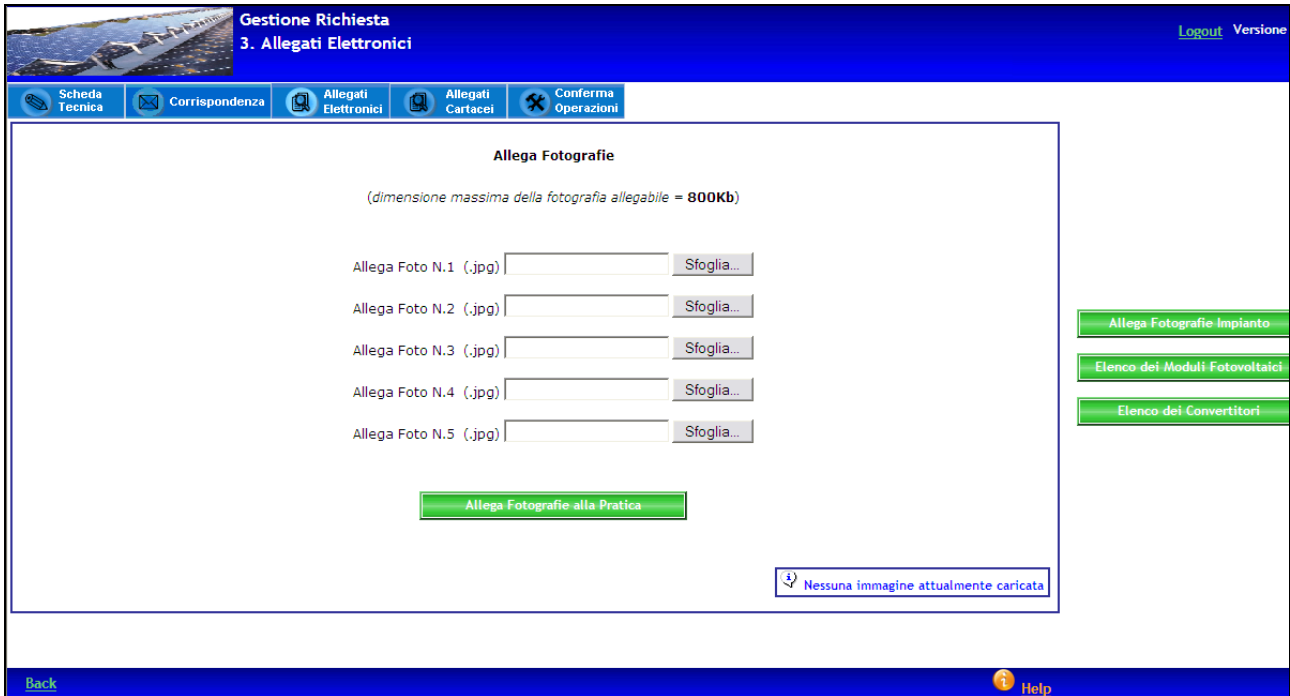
Gestione Richiesta
3. Allegati Elettronici

Logout Versione

Scheda Tecnica
Corrispondenza
Allegati Elettronici
Allegati Cartacei
Conferma Operazioni

Allega Fotografie

(dimensione massima della fotografia allegabile = 800Kb)

Allega Foto N.1 (.jpg) Sfoglia...
Allega Foto N.2 (.jpg) Sfoglia...
Allega Foto N.3 (.jpg) Sfoglia...
Allega Foto N.4 (.jpg) Sfoglia...
Allega Foto N.5 (.jpg) Sfoglia...

Allega Fotografie alla Pratica

Nessuna immagine attualmente caricata

Allega Fotografie Impianto
Elenco dei Moduli Fotovoltaici
Elenco dei Convertitori

Back
Help